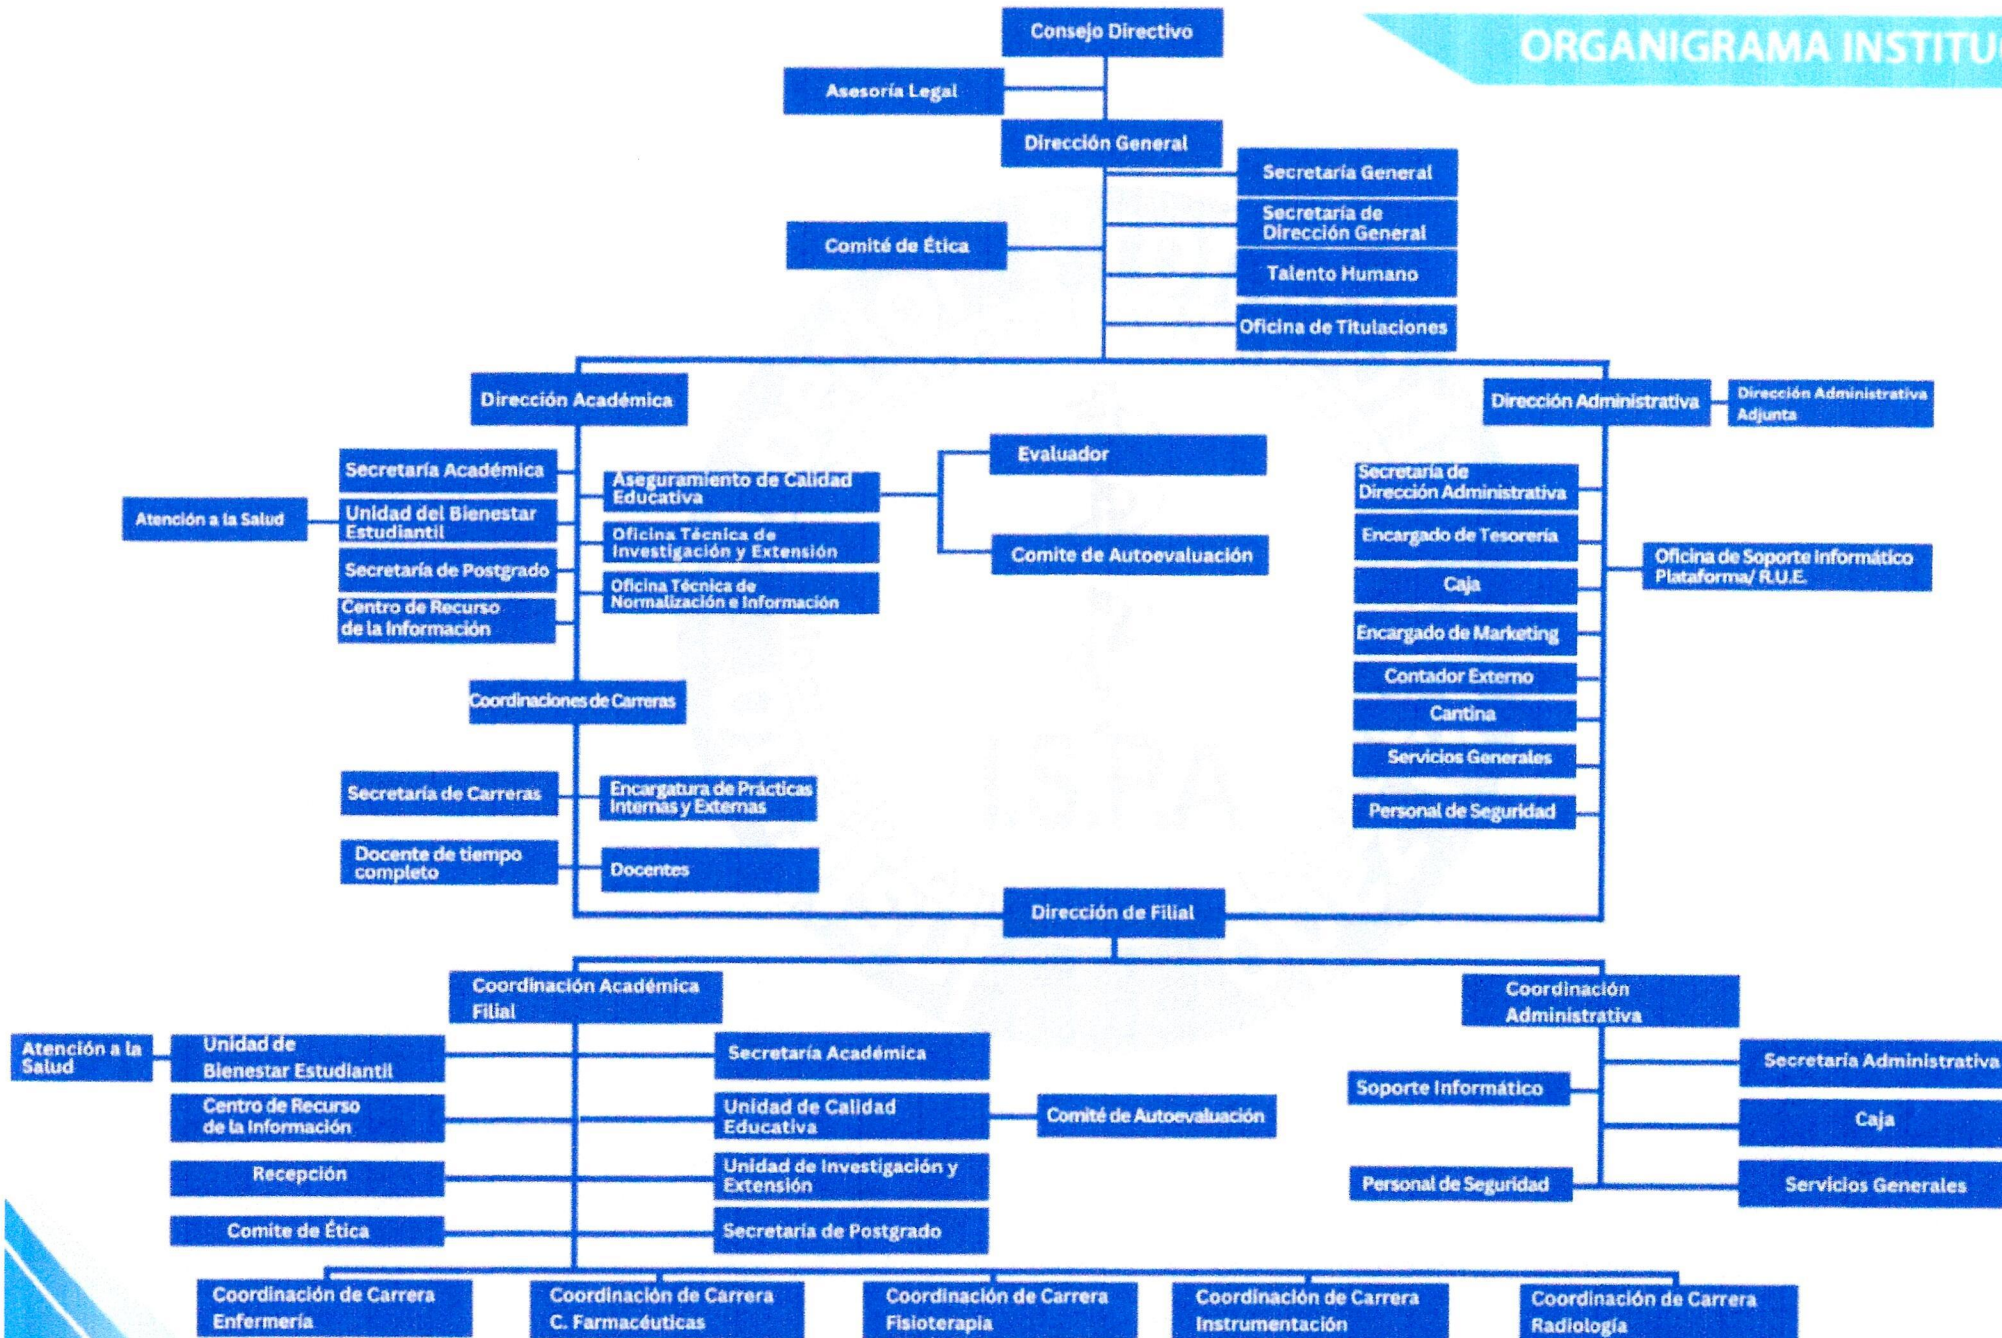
ORGANIGRAMA INSTITU

Consejo Directivo

Asesoría Legal

Dirección General

Secretaría General

Secretaría de Dirección General

Comité de Ética

Talento Humano

Oficina de Titulaciones

Dirección Académica

Dirección Administrativa

Dirección Administrativa Adjunta

Secretaría Académica

Atención a la Salud

Unidad del Bienestar Estudiantil

Secretaría de Postgrado

Centro de Recurso de la Información

Aseguramiento de Calidad Educativa

Oficina Técnica de Investigación y Extensión

Oficina Técnica de Normalización e Información

Evaluador

Comite de Autoevaluación

Secretaría de Dirección Administrativa

Encargado de Tesorería

Caja

Encargado de Marketing

Contador Externo

Cantina

Servicios Generales

Personal de Seguridad

Oficina de Soporte Informático Plataforma/ R.U.E.

Coordinaciones de Carreras

Secretaría de Carreras

Encargatura de Prácticas Internas y Externas

Docente de tiempo completo

Docentes

Dirección de Filial

Coordinación Académica Filial

Coordinación Administrativa

Atención a la Salud

Unidad de Bienestar Estudiantil

Secretaría Académica

Centro de Recurso de la Información

Unidad de Calidad Educativa

Comité de Autoevaluación

Recepción

Unidad de Investigación y Extensión

Comite de Ética

Secretaría de Postgrado

Soporte Informático

Personal de Seguridad

Secretaría Administrativa

Caja

Servicios Generales

Coordinación de Carrera Enfermería

Coordinación de Carrera C. Farmacéuticas

Coordinación de Carrera Fisioterapia

Coordinación de Carrera Instrumentación

Coordinación de Carrera Radiología